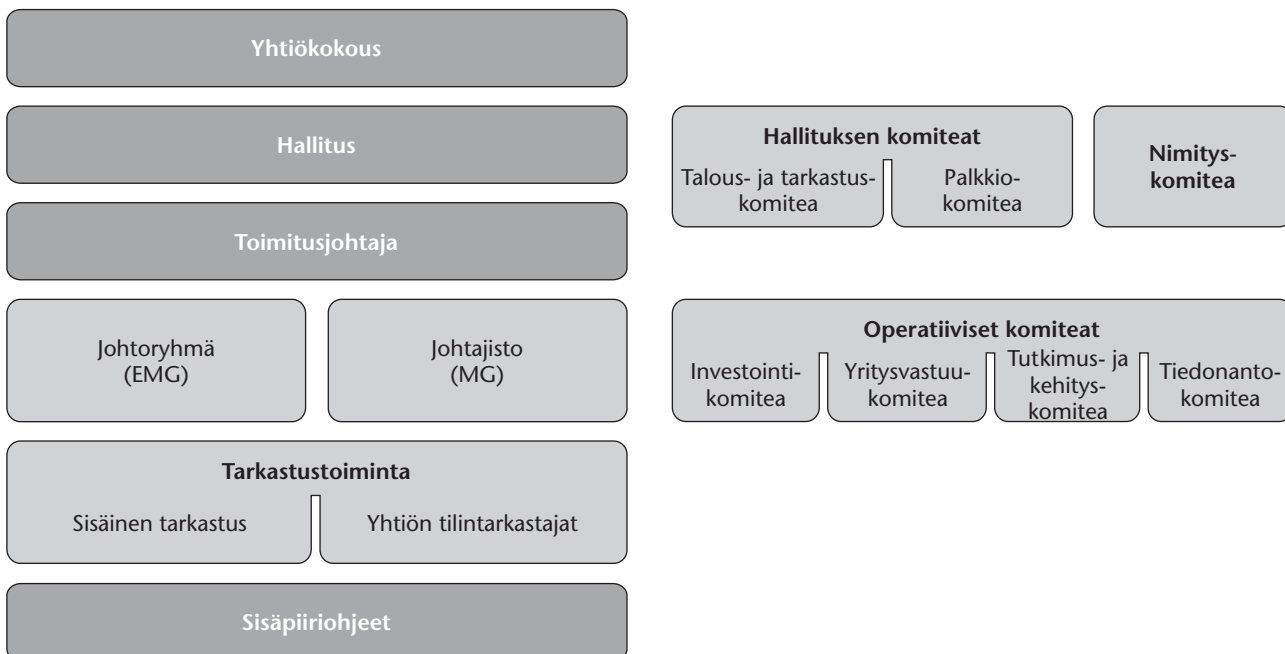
Yhtiökokous

Hallitus

Toimitusjohtaja

Johtoryhmä (EMG)

Johtajisto (MG)

Tarkastustoiminta

Sisäinen tarkastus

Yhtiön tilintarkastajat

Sisäpiiriohjeet

Hallituksen komiteat

Talous- ja tarkastuskomitea

Palkkiokomitea

Nimityskomitea

Operatiiviset komiteat

Investointikomitea

Yritysvastuukomitea

Tutkimus- ja kehityskomitea

Tiedonantokomitea